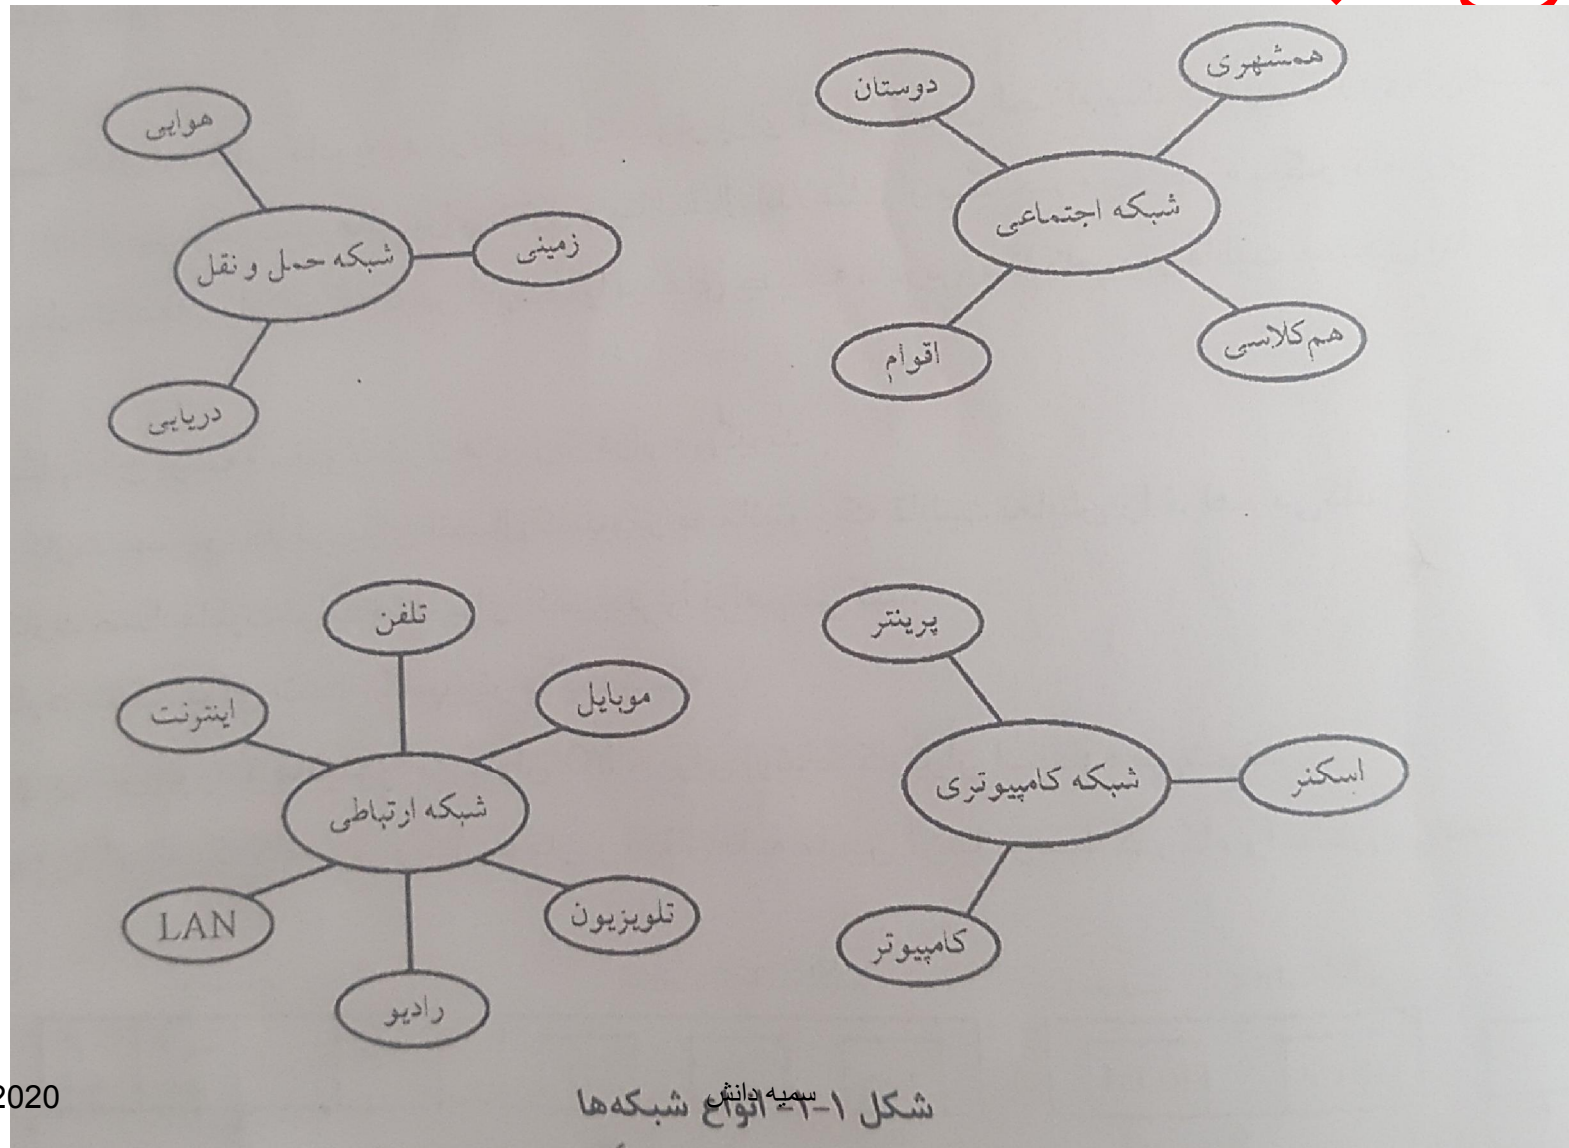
دوستان

همشهری

شبکه اجتماعی

اقوام

هم کلاسی

هوایی

شبکه حمل و نقل

زمینی

دریایی

تلفن

اینترنت

موبایل

شبکه ارتباطی

LAN

تلویزیون

رادیو

پرینتر

شبکه کامپیوتری

اسکنر

کامپیوتر

شکل ۱-۱- انواع شبکه‌ها

سمیه دانش

2020